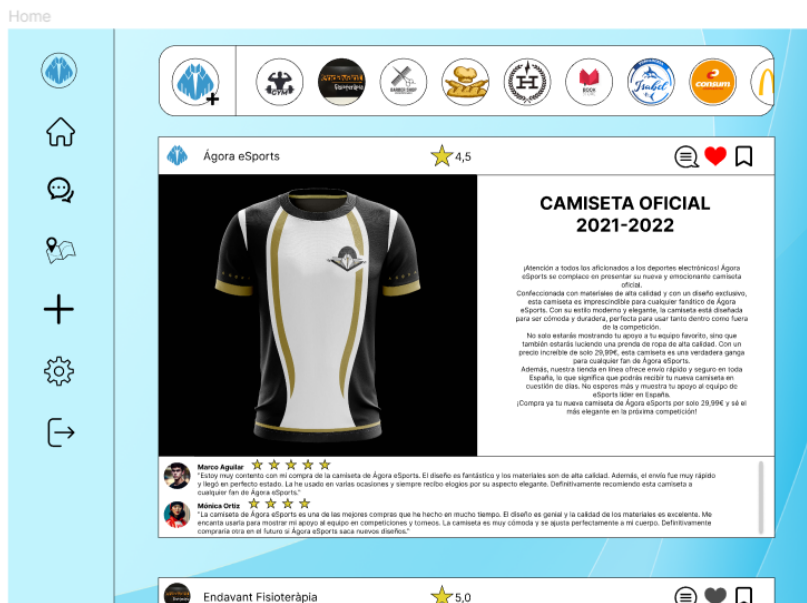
Home

GYM

BARBER SHOP

BOOK

Isabel

consum

Ágora eSports

4,5

CAMISETA OFICIAL 2021-2022

¡Atención a todos los aficionados a los deportes electrónicos! Ágora eSports se complace en presentar su nueva y emocionante camiseta oficial.
Confeccionada con materiales de alta calidad y con un diseño exclusivo, esta camiseta es imprescindible para cualquier fanático de Ágora eSports. Con su estilo moderno y elegante, la camiseta está diseñada para ser cómoda y duradera, perfecta para usar tanto dentro como fuera de la competición.
No solo estarás mostrando tu apoyo a tu equipo favorito, sino que también estarás luciendo una prenda de ropa de alta calidad. Con un precio increíble de solo 29,99€, esta camiseta es una verdadera ganga para cualquier fan de Ágora eSports.
Además, nuestra tienda en línea ofrece envío rápido y seguro en toda España, lo que significa que podrás recibir tu nueva camiseta en cuestión de días. No esperes más y muestra tu apoyo al equipo de eSports líder en España.
¡Compra ya tu nueva camiseta de Ágora eSports por solo 29,99€ y sé el más elegante en la próxima competición!

Marco Aguilar
"Estoy muy contento con mi compra de la camiseta de Ágora eSports. El diseño es fantástico y los materiales son de alta calidad. Además, el envío fue muy rápido y llegó en perfecto estado. La he usado en varias ocasiones y siempre recibo elogios por su aspecto elegante. Definitivamente recomiendo esta camiseta a cualquier fan de Ágora eSports."

Mónica Ortiz
"La camiseta de Ágora eSports es una de las mejores compras que he hecho en mucho tiempo. El diseño es genial y la calidad de los materiales es excelente. Me encanta usarla para mostrar mi apoyo al equipo en competiciones y torneos. La camiseta es muy cómoda y se ajusta perfectamente a mi cuerpo. Definitivamente compraría otra en el futuro si Ágora eSports saca nuevos diseños."

Endavant Fisioteràpia

5,0